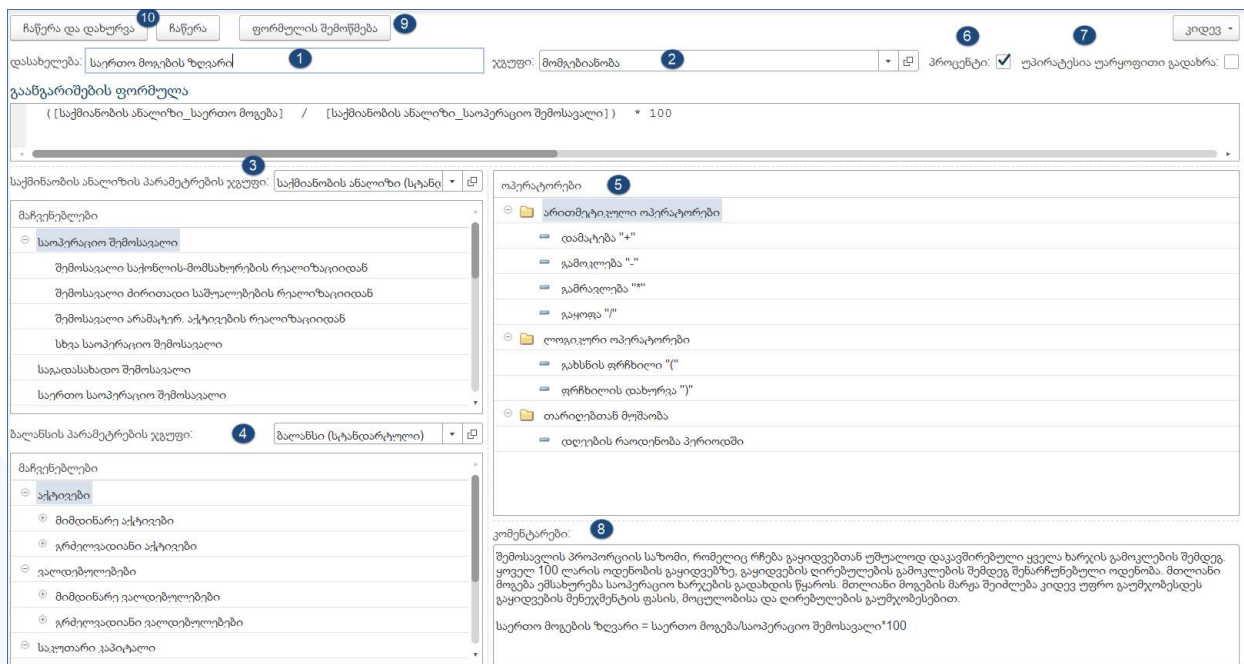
ჩაწერა და დახურვა 10 ჩაწერა ფორმულის შემოწმება 9 კიდევ

დასახელება: საერთო მოგების ზღვარი 1 ჯგუფი: მომგებიანობა 2 6 პროცენტი: ✓ 7 უპირატესია უარყოფითი გადახრა:

გაანგარიშების ფორმულა

( [საქმიანობის ანალიზი_საერთო მოგება] / [საქმიანობის ანალიზი_საოპერაციო შემოსავალი] ) * 100

3 საქმიანობის ანალიზის პარამეტრების ჯგუფი: საქმიანობის ანალიზი (სტანდ

მაჩვენებლები
საოპერაციო შემოსავალი
შემოსავალი საქონლის-მომსახურების რეალიზაციიდან
შემოსავალი ძირითადი საშუალებების რეალიზაციიდან
შემოსავალი არამატერ. აქტივების რეალიზაციიდან
სხვა საოპერაციო შემოსავალი
საგადასახადო შემოსავალი
საერთო საოპერაციო შემოსავალი

ბალანსის პარამეტრების ჯგუფი: 4 ბალანსი (სტანდარტული)

მაჩვენებლები
აქტივები
მიმდინარე აქტივები
გრძელვადიანი აქტივები
ვალდებულებები
მიმდინარე ვალდებულებები
გრძელვადიანი ვალდებულებები
საკუთარი კაპიტალი

ოპერატორები 5
არითმეტიკული ოპერატორები
დამატება "+"
გამოკლება "-"
გამრავლება "*"
გაყოფა "/"
ლოგიკური ოპერატორები
გახსნის ფრჩხილი "("
ფრჩხილის დახურვა ")"
თარიღებთან მუშაობა
დღეების რაოდენობა პერიოდში

კომენტარები: 8
შემოსავლის პროპორციის საზომი, რომელიც რჩება გაყიდვებთან უშუალოდ დაკავშირებული ყველა ხარჯის გამოკლების შემდეგ. ყოველ 100 ლარის ოდენობის გაყიდვებზე, გაყიდვების ღირებულების გამოკლების შემდეგ შენარჩუნებული ოდენობა. მთლიანი მოგება ემსახურება საოპერაციო ხარჯების გადახდის წყაროს. მთლიანი მოგების მარჟა შეიძლება კიდევ უფრო გაუმჯობესდეს გაყიდვების მენეჯმენტის ფასის, მოცულობისა და ღირებულების გაუმჯობესებით.

საერთო მოგების ზღვარი = საერთო მოგება/საოპერაციო შემოსავალი*100